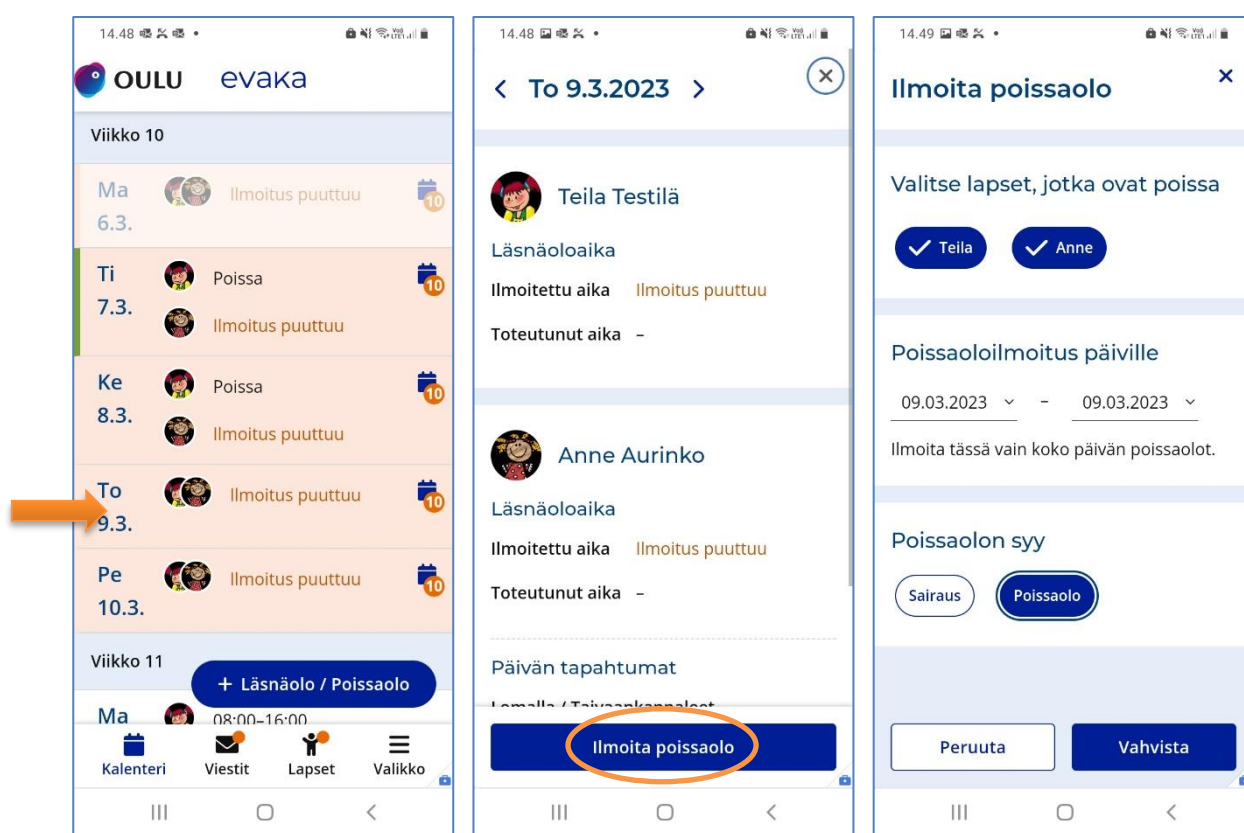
14.48

OULU evaka

Viikko 10

Ma 6.3. Ilmoitus puuttuu 10

Ti 7.3. Poissa 10
Ilmoitus puuttuu

Ke 8.3. Poissa 10
Ilmoitus puuttuu

To 9.3. Ilmoitus puuttuu 10

Pe 10.3. Ilmoitus puuttuu 10

Viikko 11

+ Läsnäolo / Poissaolo

Ma 08:00–16:00

Kalenteri Viestit Lapset Valikko

14.48

< To 9.3.2023 >

Teila Testilä

Läsnäoloaika

Ilmoitettu aika Ilmoitus puuttuu

Toteutunut aika –

Anne Aurinko

Läsnäoloaika

Ilmoitettu aika Ilmoitus puuttuu

Toteutunut aika –

Päivän tapahtumat

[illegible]

Ilmoita poissaolo

14.49

Ilmoita poissaolo

Valitse lapset, jotka ovat poissa

Teila Anne

Poissaoloilmoitus päiville

09.03.2023 – 09.03.2023

Ilmoita tässä vain koko päivän poissaolot.

Poissaolon syy

Sairaus Poissaolo

Peruuta Vahvista